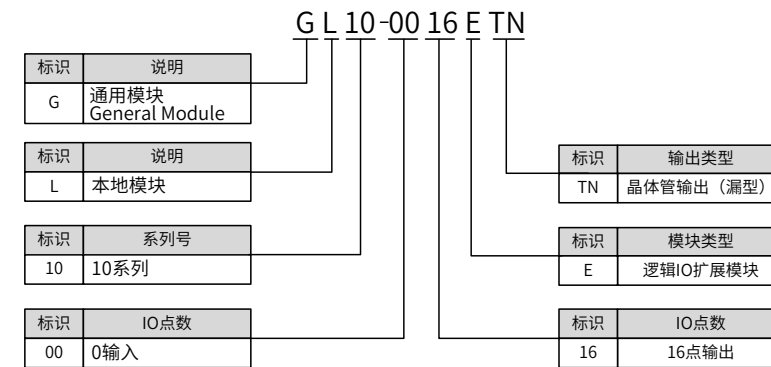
G L 10-00 16 E TN

| 标识 | 说明 |
|---|---|
| G | 通用模块 General Module |

| 标识 | 说明 |
|---|---|
| L | 本地模块 |

| 标识 | 系列号 |
|---|---|
| 10 | 10系列 |

| 标识 | IO点数 |
|---|---|
| 00 | 0输入 |

| 标识 | 输出类型 |
|---|---|
| TN | 晶体管输出（漏型） |

| 标识 | 模块类型 |
|---|---|
| E | 逻辑IO扩展模块 |

| 标识 | IO点数 |
|---|---|
| 16 | 16点输出 |